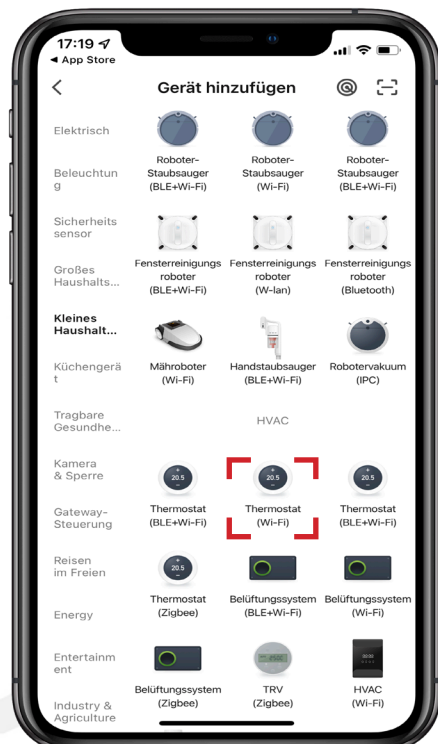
17:19
◂ App Store

Gerät hinzufügen

Elektrisch

Beleuchtung

Sicherheitssensor

Großes Haushalts...

Kleines Haushalt...

Küchengerät

Tragbare Gesundhe...

Kamera & Sperre

Gateway-Steuerung

Reisen im Freien

Energy

Entertainment

Industry & Agriculture

Roboter-Staubsauger (BLE+Wi-Fi)

Roboter-Staubsauger (Wi-Fi)

Roboter-Staubsauger (BLE+Wi-Fi)

Fensterreinigungsroboter (BLE+Wi-Fi)

Fensterreinigungsroboter (W-lan)

Fensterreinigungsroboter (Bluetooth)

Mähroboter (Wi-Fi)

Handstaubsauger (BLE+Wi-Fi)

Robotervakuum (IPC)

HVAC

20.5

Thermostat (BLE+Wi-Fi)

20.5

Thermostat (Wi-Fi)

20.5

Thermostat (BLE+Wi-Fi)

20.5

Thermostat (Zigbee)

Belüftungssystem (BLE+Wi-Fi)

Belüftungssystem (Wi-Fi)

Belüftungssystem (Zigbee)

TRV (Zigbee)

HVAC (Wi-Fi)